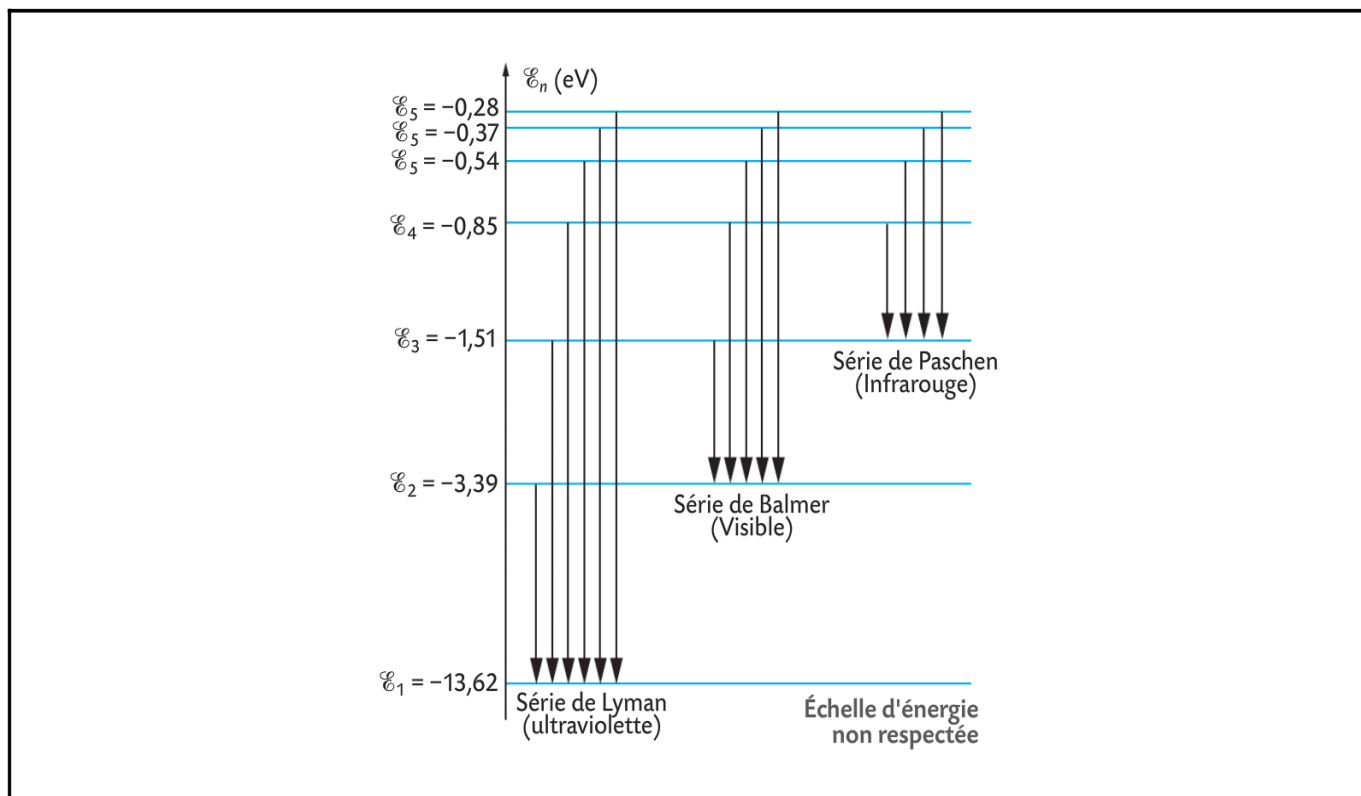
$\mathscr{E}_n$ (eV)

$\mathscr{E}_5 = -0,28$

$\mathscr{E}_5 = -0,37$

$\mathscr{E}_5 = -0,54$

$\mathscr{E}_4 = -0,85$

$\mathscr{E}_3 = -1,51$

$\mathscr{E}_2 = -3,39$

$\mathscr{E}_1 = -13,62$

Série de Paschen (Infrarouge)

Série de Balmer (Visible)

Série de Lyman (ultraviolette)

Échelle d'énergie non respectée